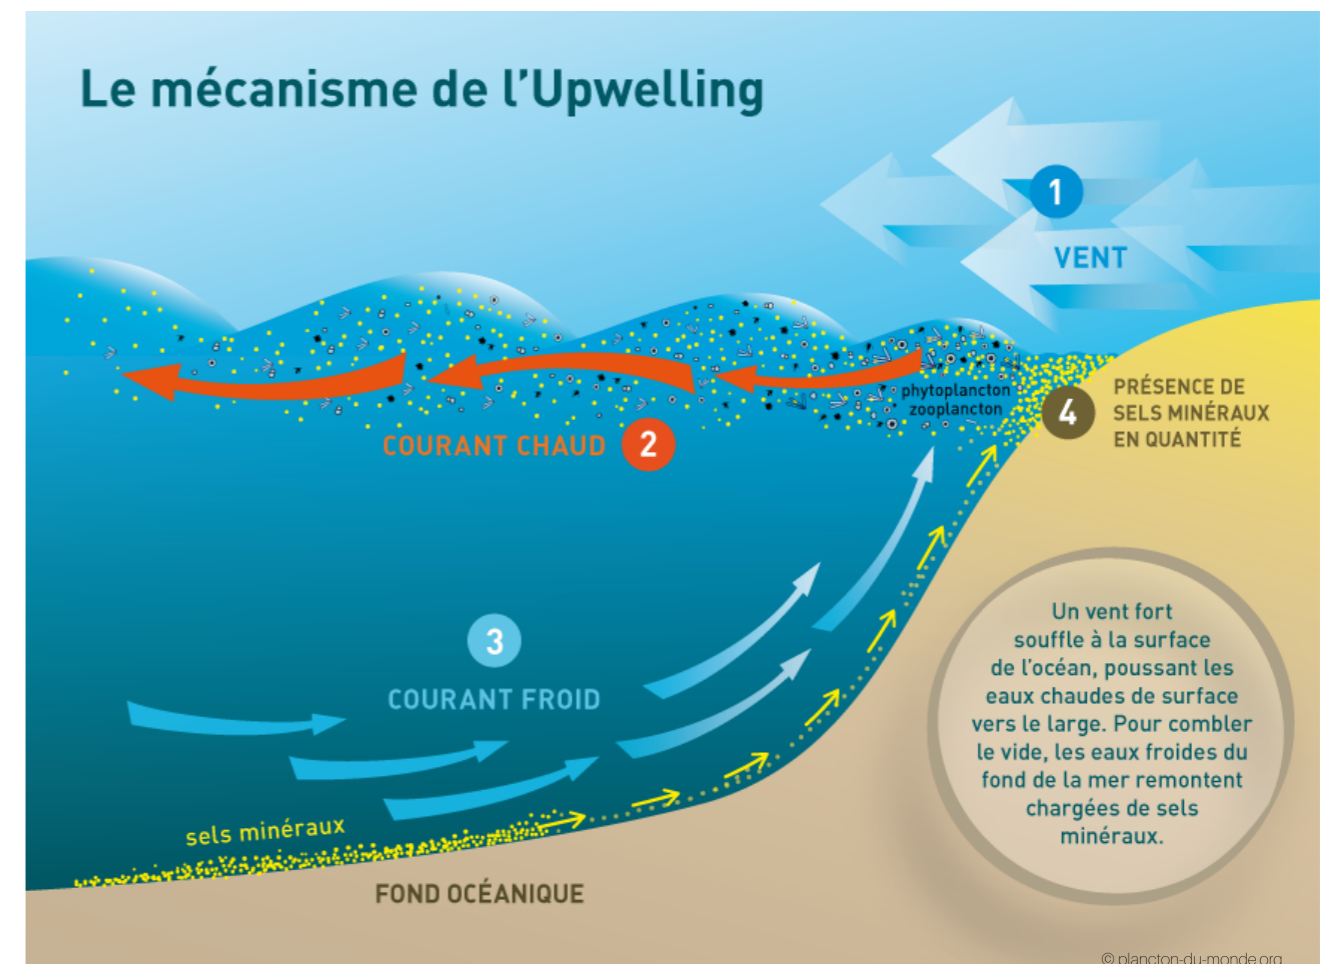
Le mécanisme de l'Upwelling

1
VENT

phytoplancton
zooplancton

4
PRÉSENCE DE SELS MINÉRAUX EN QUANTITÉ

COURANT CHAUD 2

3
COURANT FROID

Un vent fort souffle à la surface de l'océan, poussant les eaux chaudes de surface vers le large. Pour combler le vide, les eaux froides du fond de la mer remontent chargées des sels minéraux.

sels minéraux

FOND OCÉANIQUE

© plancton-du-monde.org